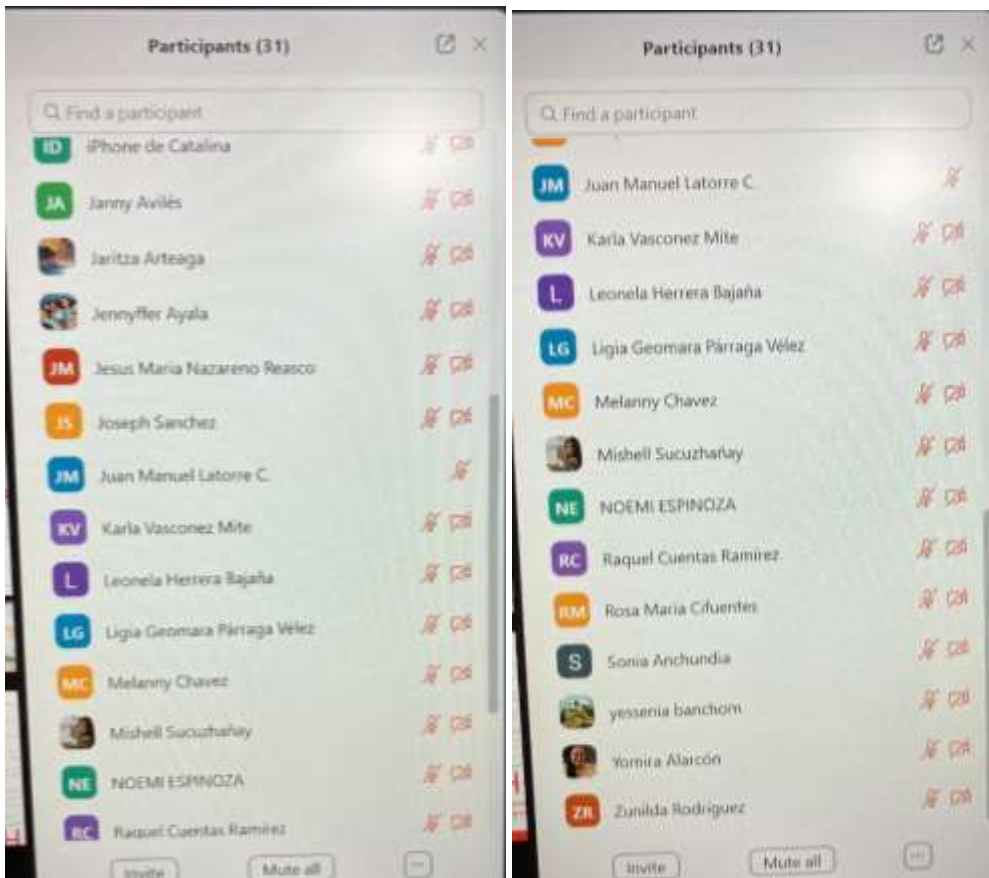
Participants (31)

Find a participant

ID iPhone de Catalina

JA Janny Avilés

Jaritza Arteaga

Jennyffer Ayala

JM Jesus Maria Nazareno Reasco

JS Joseph Sanchez

JM Juan Manuel Latorre C.

KV Karla Vasconez Mite

L Leonela Herrera Bajaña

LG Ligia Geomara Párraga Velez

MC Melanny Chavez

Mishell Sucuzhañay

NE NOEMI ESPINOZA

RC Raquel Cuentas Ramirez

Invite Mute all ...

Participants (31)

Find a participant

JM Juan Manuel Latorre C.

KV Karla Vasconez Mite

L Leonela Herrera Bajaña

LG Ligia Geomara Párraga Vélez

MC Melanny Chavez

Mishell Sucuzhañay

NE NOEMI ESPINOZA

RC Raquel Cuentas Ramírez

RM Rosa Maria Cifuentes

S Sonia Anchundia

yessenia banchom

Yomira Alarcón

ZR Zunilda Rodriguez

Invite Mute all ...